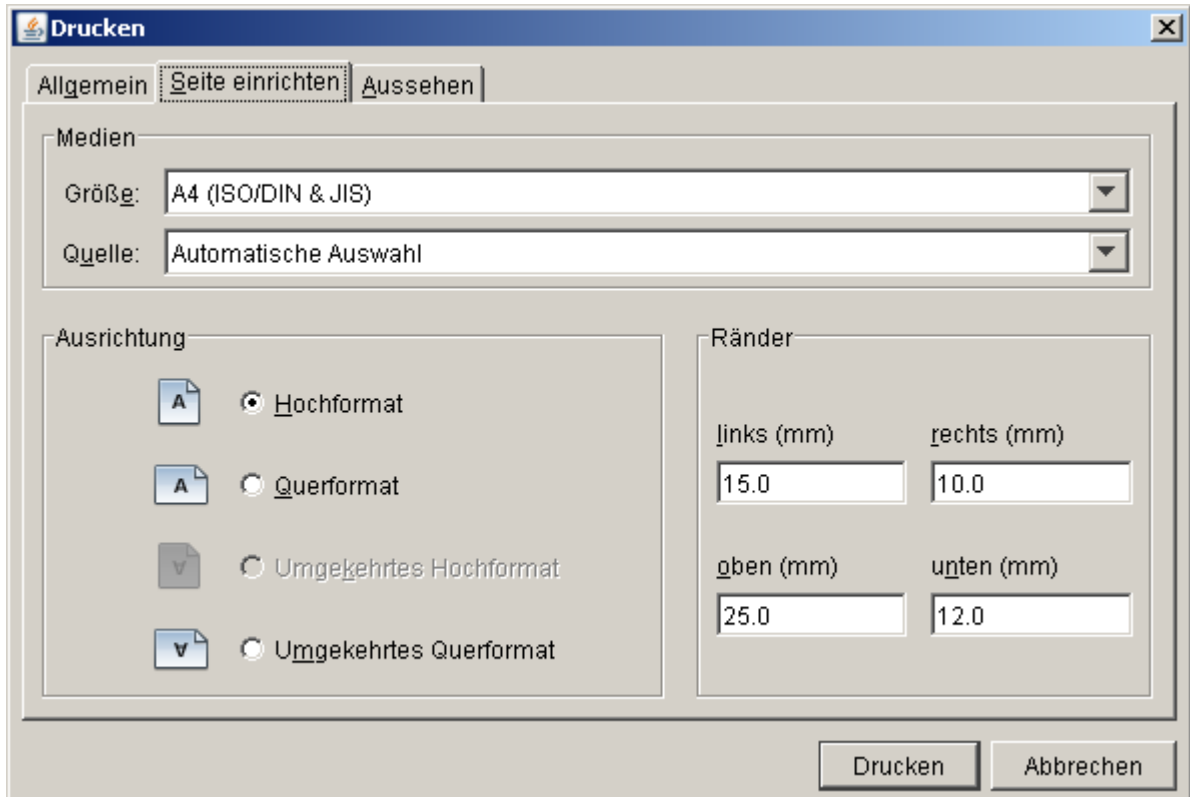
Drucken

Allgemein | Seite einrichten | Aussehen

Medien

Größe: A4 (ISO/DIN & JIS)

Quelle: Automatische Auswahl

Ausrichtung

A Hochformat

A Querformat

V Umgekehrtes Hochformat

V Umgekehrtes Querformat

Ränder

links (mm) 15.0

rechts (mm) 10.0

oben (mm) 25.0

unten (mm) 12.0

Drucken Abbrechen